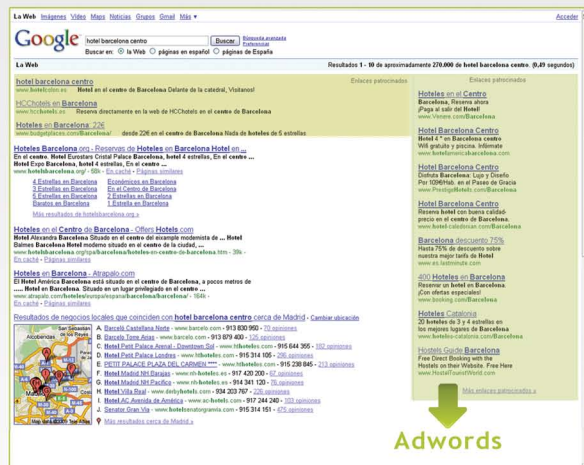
La Web Imágenes Video Maps Noticias Grupos Gmail Más ▾

Google

hotel barcelona centro | Buscar | Búsqueda avanzada Preferencias

Buscar en: ◉ la Web ○ páginas en español ○ páginas de España

La Web

Resultados 1 - 10 de aproximadamente 270.000 de hotel barcelona centro. (0,49 segundos)

Enlaces patrocinados

hotel barcelona centro
www.hotelcolon.es Hotel en el centro de Barcelona Delante de la catedral, Visítanos!

HCChotels en Barcelona
www.hcchotels.es Reserve directamente en la web de HCChotels en el centro de Barcelona

Hoteles en Barcelona: 22€
www.budgetplaces.com/Barcelona desde 22€ en el centro de Barcelona Nada de hoteles de 5 estrellas

Hoteles Barcelona.org - Reservas de Hoteles en Barcelona Hotel en ...
En el centro. Hotel Eurostars Cristal Palace Barcelona, Hotel 4 estrellas, en el centro. Hotel Expo Barcelona, Hotel 4 estrellas, en el centro ...
www.hotelsbarcelona.org/ - 58k - En caché - Páginas similares

4 Estrellas en Barcelona — Económicos en Barcelona
3 Estrellas en Barcelona — En el Centro de Barcelona
2 Estrellas en Barcelona — 5 Estrellas en Barcelona
Baratos en Barcelona — 1 Estrella en Barcelona
Más resultados de hotelsbarcelona.org »

Hoteles en el Centro de Barcelona - Offers Hotels.com
Hotel Alexandra Barcelona Situado en el centro del ejemplo modernista de ... Hotel Balmes Barcelona Hotel moderno situado en el centro de la ciudad, ...
www.hotelbarcelona.org/hoteles-en-centro-de-barcelona.htm - 39k - En caché - Páginas similares

Hoteles en Barcelona - Atrapalo.com
El Hotel América Barcelona está situado en el centro de Barcelona, a pocos metros de ... Hotel en Barcelona. Situado en un lugar privilegiado en el centro ...
www.atrapalo.com/hoteles/europa/espana/barcelona/barcelona/ - 164k - En caché - Páginas similares

Resultados de negocios locales que coinciden con hotel barcelona centro cerca de Madrid - Cambiar ubicación

A. Barceló Castellana Norte - www.barcelo.com - 913 830 950 - 10 opiniones
B. Barceló Torre Arias - www.barcelo.com - 913 879 400 - 125 opiniones
C. Hotel Petit Palace Londres - www.hthoteles.com - 915 244 355 - 182 opiniones
D. Hotel Petit Palace Londres - www.hthoteles.com - 915 314 105 - 296 opiniones
E. PETIT PALACE PLAZA DEL CARMEN **** - www.hthoteles.com - 915 238 845 - 213 opiniones
F. Hotel Madrid NH Barcelona - www.nh-hoteles.com - 917 420 200 - 67 opiniones
G. Hotel Madrid NH Pacifico - www.nh-hoteles.com - 914 341 120 - 76 opiniones
H. Hotel Villa Real - www.derbyhotels.com - 914 203 767 - 226 opiniones
I. Hotel AC Avenida de América - www.ac-hoteles.com - 917 244 240 - 103 opiniones
J. Senator Gran Vía - www.hotelsenatorgranvia.com - 915 314 151 - 475 opiniones
Más resultados cerca de Madrid »

Enlaces patrocinados

hotel en el Centro
Barcelona, Reserva ahora
¡Paga al salir del Hotel!
www.Venere.com/Barcelona

Hotel Barcelona Centro
Hotel 4 * en Barcelona para Wifi gratuito y piscina. Infórmate
www.hotelameñoshoteles.com

Hotel Barcelona Centro
Disfruta Barcelona · Lujo y Diseño Por 109€/Hab. en el Paseo de Gracia
www.PrestigeHotels.com/Barcelona

Hotel Barcelona Centro
Reserva hotel con buena calidad precio en el centro de Barcelona.
www.hotel-catalonian.com/Barcelona

Barcelona descuento 75%
Hasta 75% de descuento sobre nuestra mejor tarifa de Hotel
www.es.lastminute.com

400 Hoteles en Barcelona
Reservar un hotel en Barcelona.
¡Con ofertas especiales!
www.booking.com/Barcelona

Hoteles Catalonia
32 hoteles de 3 y 4 estrellas en los mejores lugares de Barcelona
www.hoteles-catalonia.com/Barcelona

Hostels Guide Barcelona
Free Direct Booking with the Hostels on their Website. Free Here
www.HostelsWorld.com

Más enlaces patrocinados »

Adwords